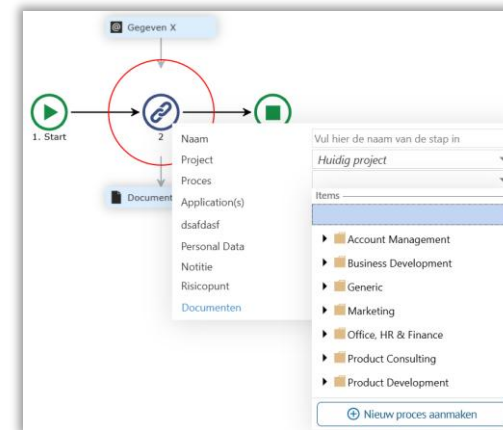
Gegeven X

1. Start

2

Document

Naam
Project
Proces
Application(s)
dsafdasf
Personal Data
Notitie
Risicopunt
Documenten

Vul hier de naam van de stap in
Huidig project

Items

Account Management
Business Development
Generic
Marketing
Office, HR & Finance
Product Consulting
Product Development

Nieuw proces aanmaken